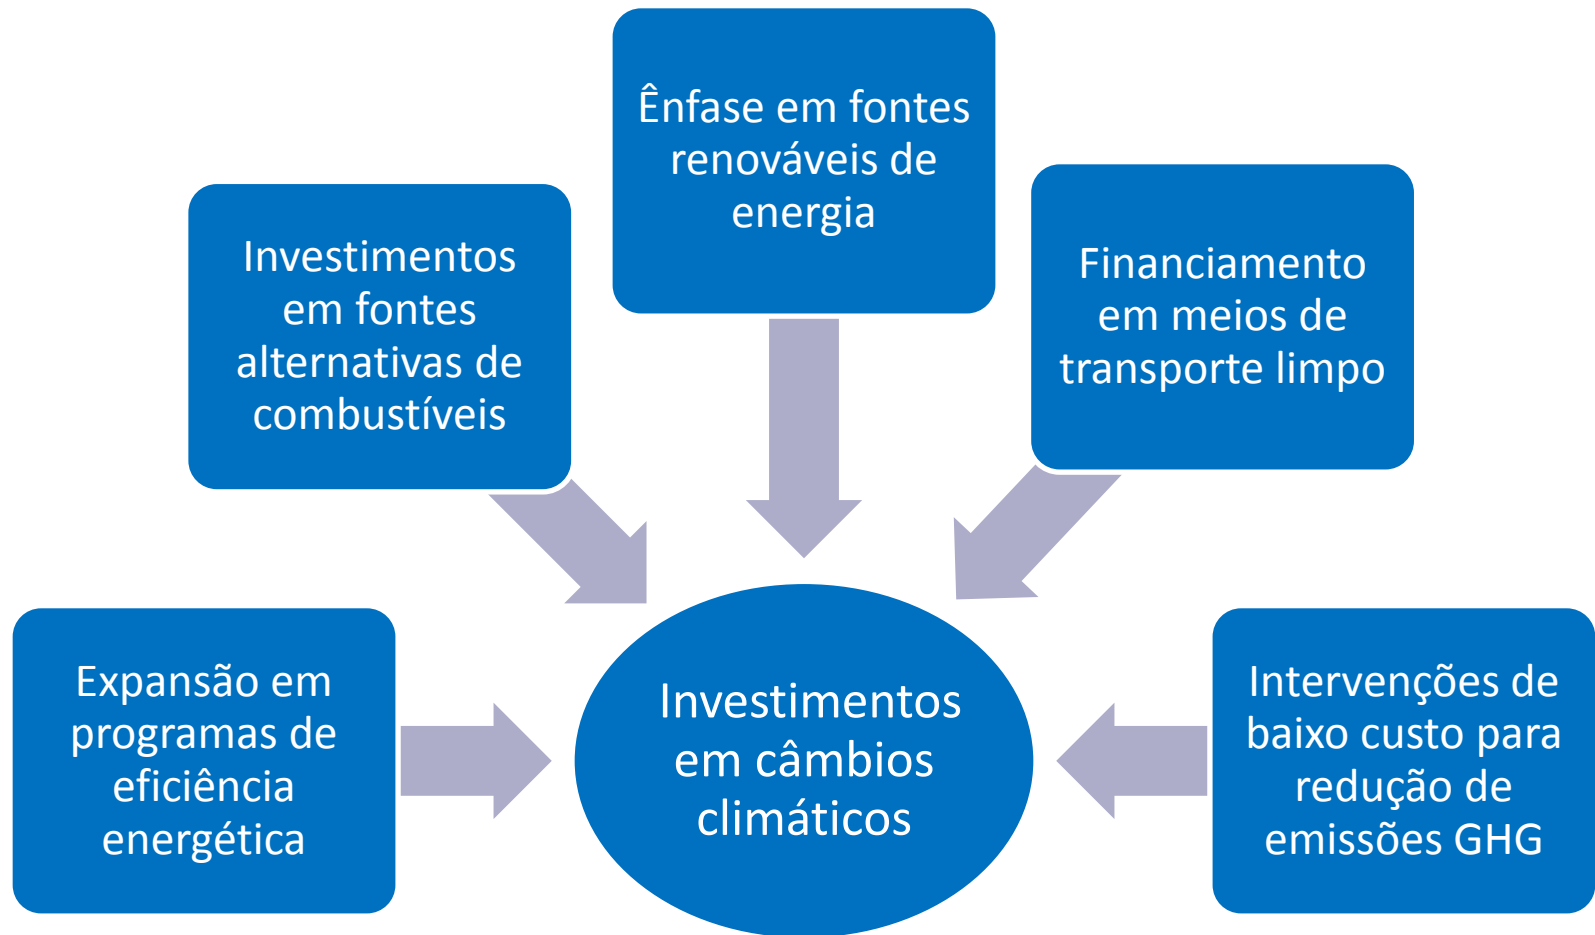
Ênfase em fontes renováveis de energia

Investimentos em fontes alternativas de combustíveis

Financiamento em meios de transporte limpo

Expansão em programas de eficiência energética

Investimentos em câmbios climáticos

Intervenções de baixo custo para redução de emissões GHG